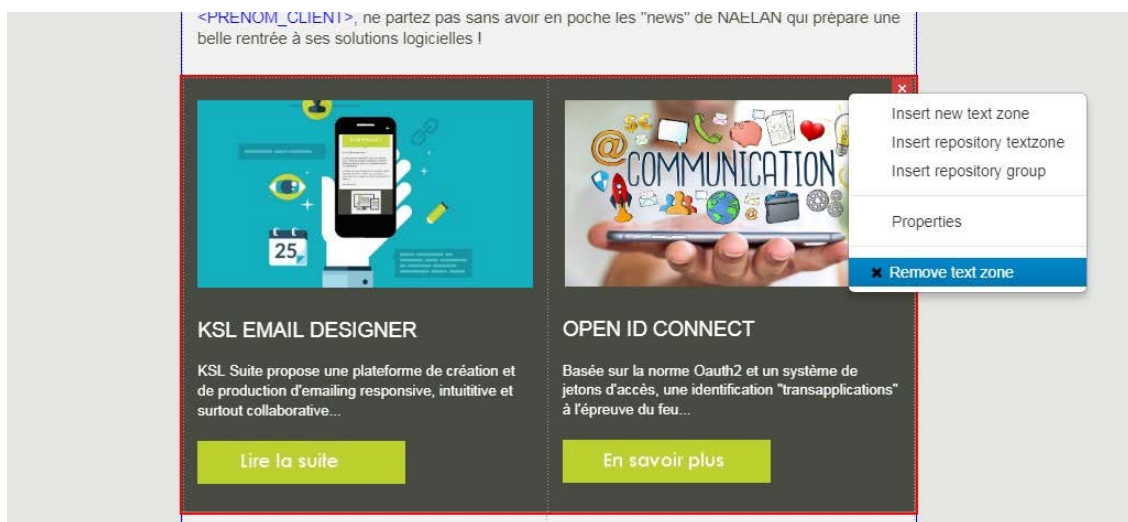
<PRENOM_CLIENT>, ne partez pas sans avoir en poche les "news" de NAELAN qui prépare une belle rentrée à ses solutions logicielles !

25

COMMUNICATION

Insert new text zone
Insert repository textzone
Insert repository group

Properties

Remove text zone

KSL EMAIL DESIGNER

KSL Suite propose une plateforme de création et de production d'emailing responsive, intuititive et surtout collaborative...

Lire la suite

OPEN ID CONNECT

Basée sur la norme Oauth2 et un système de jetons d'accès, une identification "transapplications" à l'épreuve du feu...

En savoir plus